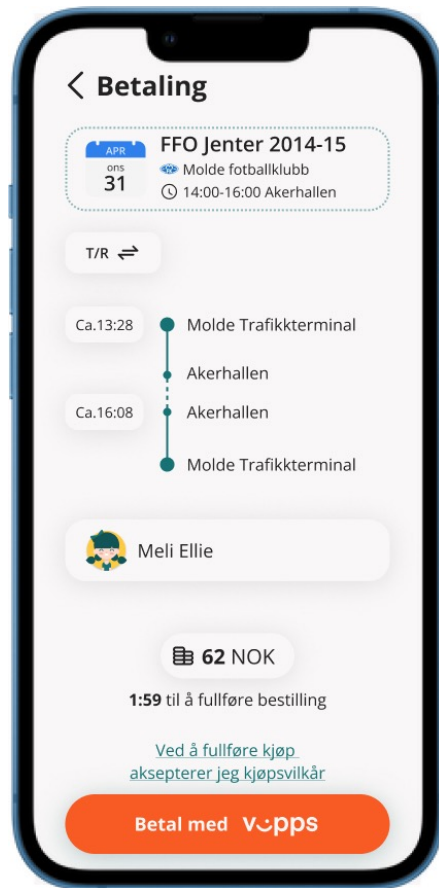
< Betaling

APR
ons
31

FFO Jenter 2014-15
Molde fotballklubb
14:00-16:00 Akerhallen

T/R ⇌

Ca.13:28 Molde Trafikkterminal

Akerhallen

Ca.16:08 Akerhallen

Molde Trafikkterminal

Meli Ellie

62 NOK

1:59 til å fullføre bestilling

Ved å fullføre kjøp aksepterer jeg kjøpsvilkår

Betal med Vipps